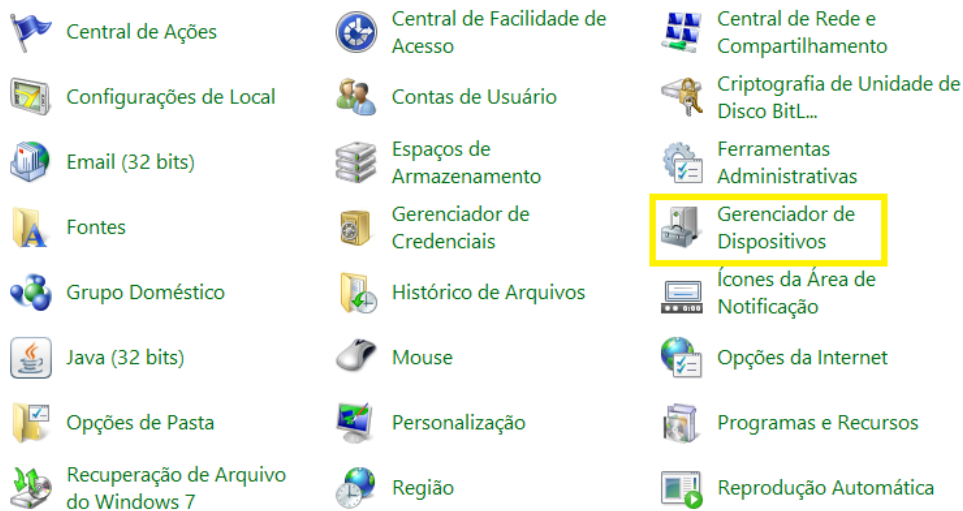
Central de Ações

Central de Facilidade de Acesso

Central de Rede e Compartilhamento

Configurações de Local

Contas de Usuário

Criptografia de Unidade de Disco BitL...

Email (32 bits)

Espaços de Armazenamento

Ferramentas Administrativas

Fontes

Gerenciador de Credenciais

Gerenciador de Dispositivos

Grupo Doméstico

Histórico de Arquivos

Ícones da Área de Notificação

Java (32 bits)

Mouse

Opções da Internet

Opções de Pasta

Personalização

Programas e Recursos

Recuperação de Arquivo do Windows 7

Região

Reprodução Automática